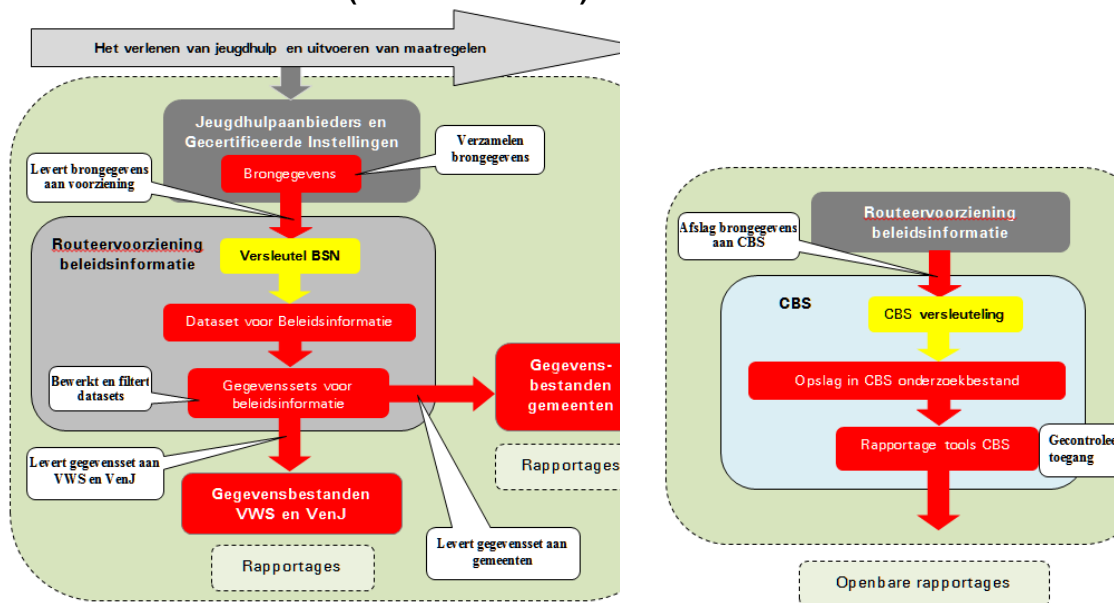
Het verlenen van jeugdhulp en uitvoeren van maatregelen

Jeugdhulpaanbieders en Gecertificeerde Instellingen

Verzamelen brongegevens

Levert brongegevens aan voorziening

Brongegevens

Routeervoorziening beleidsinformatie

Versleutel BSN

Dataset voor Beleidsinformatie

Bewerkt en filtert datasets

Gegevenssets voor beleidsinformatie

Gegevensbestanden gemeenten

Rapportages

Levert gegevensset aan VWS en VenJ

Gegevensbestanden VWS en VenJ

Levert gegevensset aan gemeenten

Rapportages

Afslag brongegevens aan CBS

Routeervoorziening beleidsinformatie

CBS

CBS versleuteling

Opslag in CBS onderzoekbestand

Rapportage tools CBS

Gecontroleer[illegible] toegang

Openbare rapportages